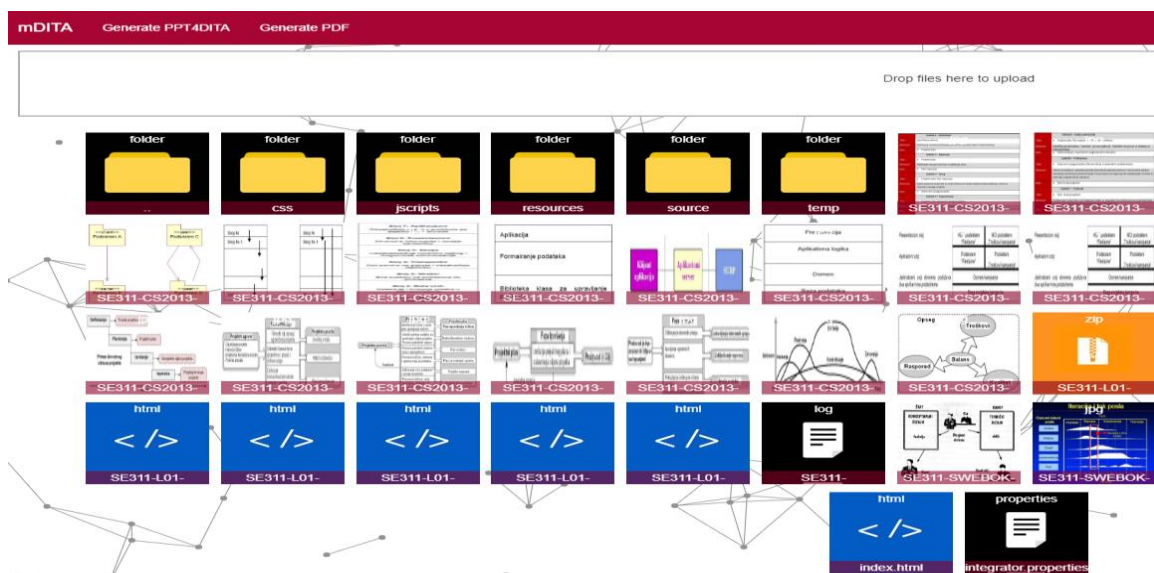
mDITA Generate PPT4DITA Generate PDF

Drop files here to upload

folder
..

folder
css

folder
jscripts

folder
resources

folder
source

folder
temp

SE311-CS2013-

SE311-CS2013-

SE311-CS2013-

SE311-CS2013-

SE311-CS2013-

Aplikacija

Formatiranje podataka

Biblioteka klasa za upravljanje

SE311-CS2013-

SE311-CS2013-

Prezentacija

Aplikaciona logika

Domen

SE311-CS2013-

SE311-CS2013-

SE311-CS2013-

SE311-CS2013-

SE311-CS2013-

SE311-CS2013-

SE311-CS2013-

SE311-CS2013-

SE311-CS2013-

Opseg

Troškovi

Balans

Raspored

SE311-CS2013-

zip
SE311-L01-

html
SE311-L01-

html
SE311-L01-

html
SE311-L01-

html
SE311-L01-

html
SE311-L01-

log
SE311-

SE311-SWEBOK-

jpg
SE311-SWEBOK-

html
index.html

properties
integrator.properties